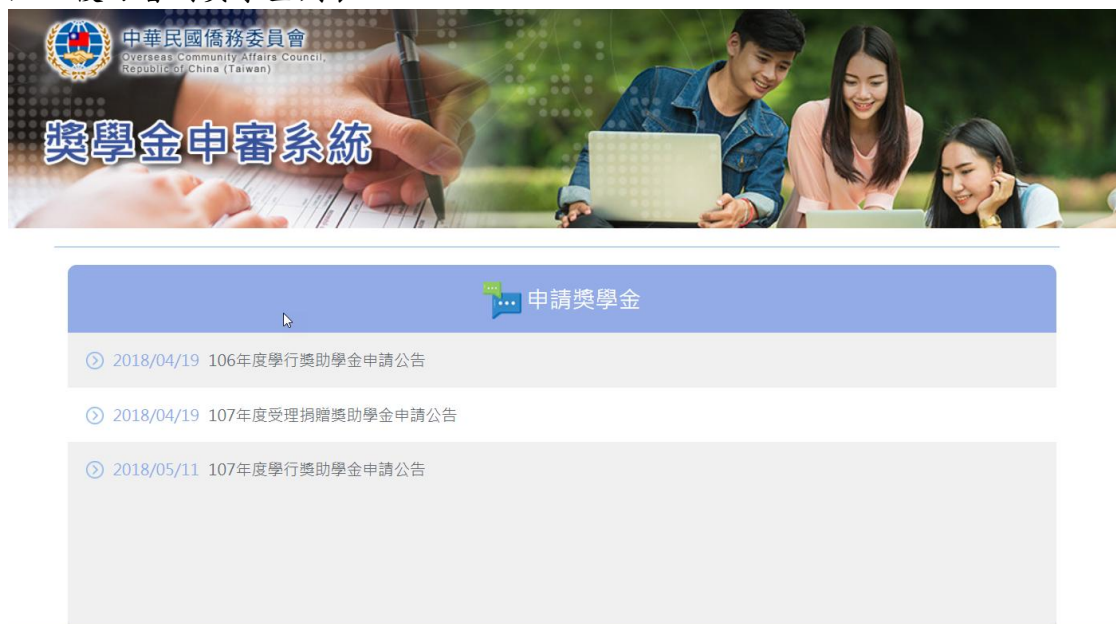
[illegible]

中華民國僑務委員會
Overseas Community Affairs Council, Republic of China (Taiwan)

獎學金申審系統

申請獎學金

2018/04/19 106年度學行獎助學金申請公告

2018/04/19 107年度受理捐贈獎助學金申請公告

2018/05/11 107年度學行獎助學金申請公告